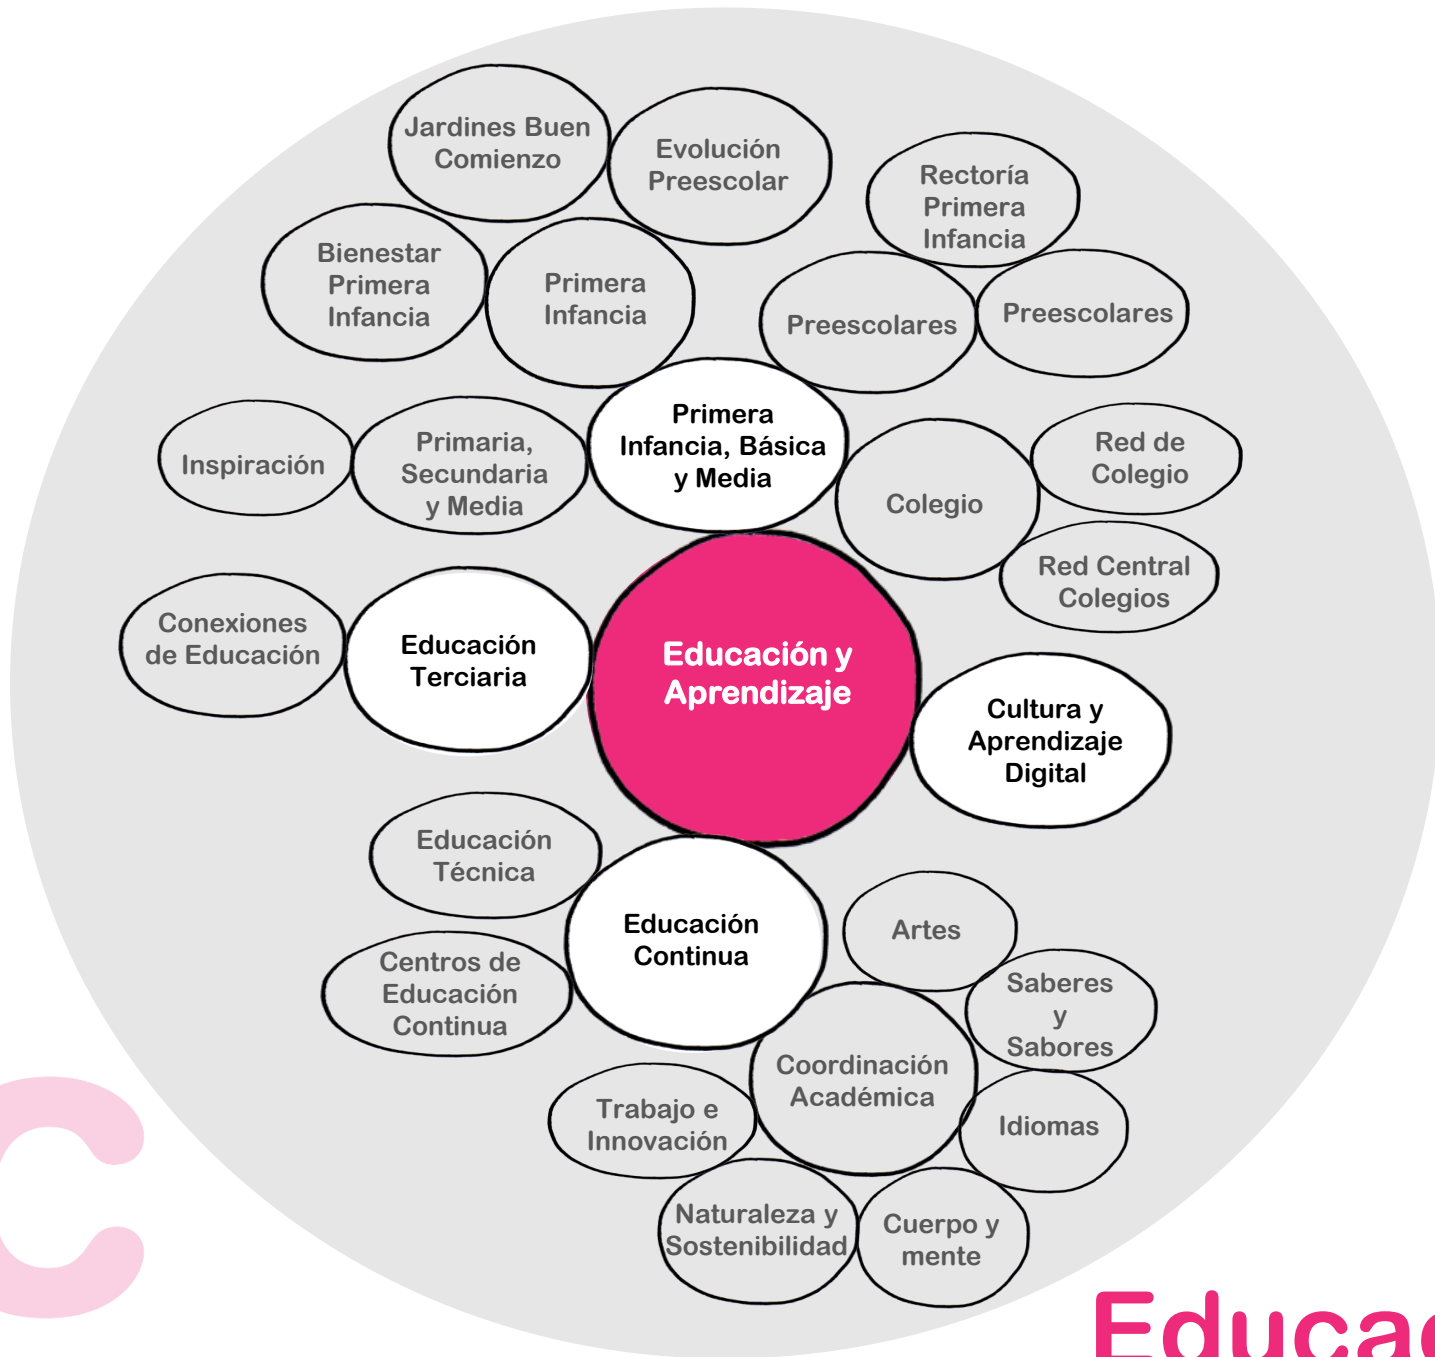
Jardines Buen Comienzo

Evolución Preescolar

Rectoría Primera Infancia

Bienestar Primera Infancia

Primera Infancia

Preescolares

Preescolares

Primera Infancia, Básica y Media

Inspiración

Primaria, Secundaria y Media

Colegio

Red de Colegio

Red Central Colegios

Conexiones de Educación

Educación Terciaria

Educación y Aprendizaje

Cultura y Aprendizaje Digital

Educación Técnica

Educación Continua

Artes

Centros de Educación Continua

Saberes y Sabores

Coordinación Académica

Trabajo e Innovación

Idiomas

Naturaleza y Sostenibilidad

Cuerpo y mente

Educac